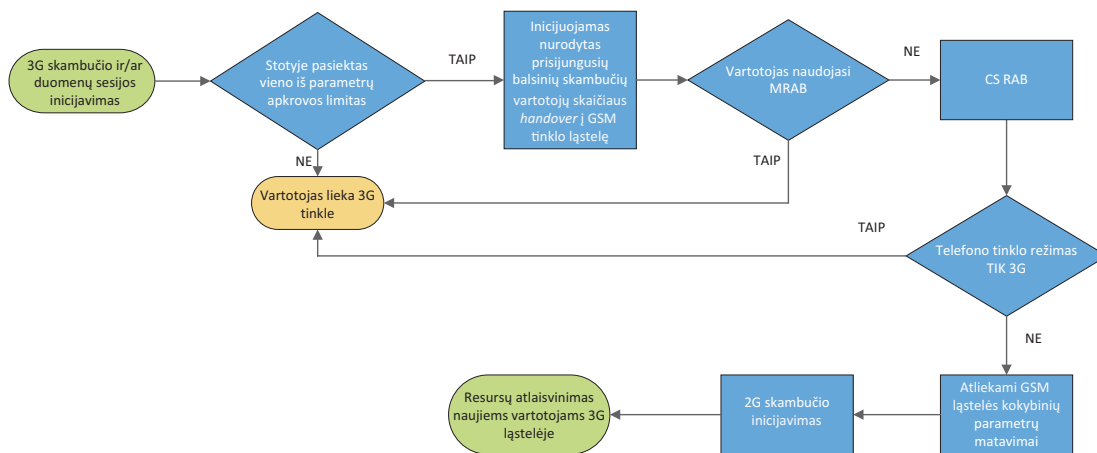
3G skambučio ir/ar duomenų sesijos inicijavimas

Stotyje pasiektas vieno iš parametrų apkrovos limitas

TAIP

Inicijuojamas nurodytas prisijungusių balsinių skambučių vartotojų skaičiaus *handover* į GSM tinklo ląstelę

Vartotojas naudojasi MRAB

NE

CS RAB

NE

Vartotojas lieka 3G tinkle

TAIP

TAIP

Telefono tinklo režimas TIK 3G

NE

Resursų atlaisvinimas naujiems vartotojams 3G ląstelėje

2G skambučio inicijavimas

Atliekami GSM ląstelės kokybinių parametrų matavimai